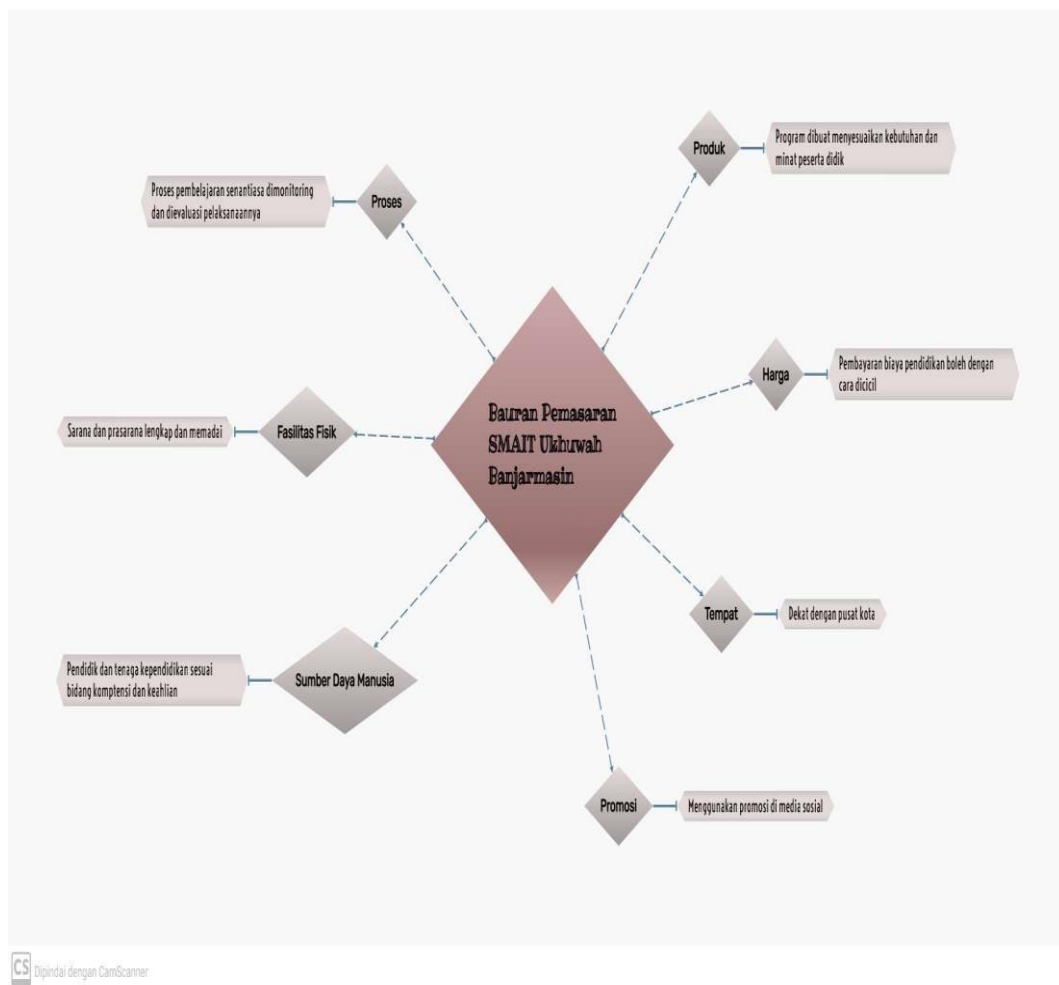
Bauran Pemasaran SMAIT Ukhuwah Banjarmasin

Produk
Program dibuat menyesuaikan kebutuhan dan minat peserta didik

Proses
Proses pembelajaran senantiasa dimonitoring dan dievaluasi pelaksanaannya

Harga
Pembayaran biaya pendidikan boleh dengan cara dicicil

Fasilitas Fisik
Sarana dan prasarana lengkap dan memadai

Tempat
Dekat dengan pusat kota

Sumber Daya Manusia
Pendidik dan tenaga kependidikan sesuai bidang komptensi dan keahlian

Promosi
Menggunakan promosi di media sosial

CS Dipindai dengan CamScanner